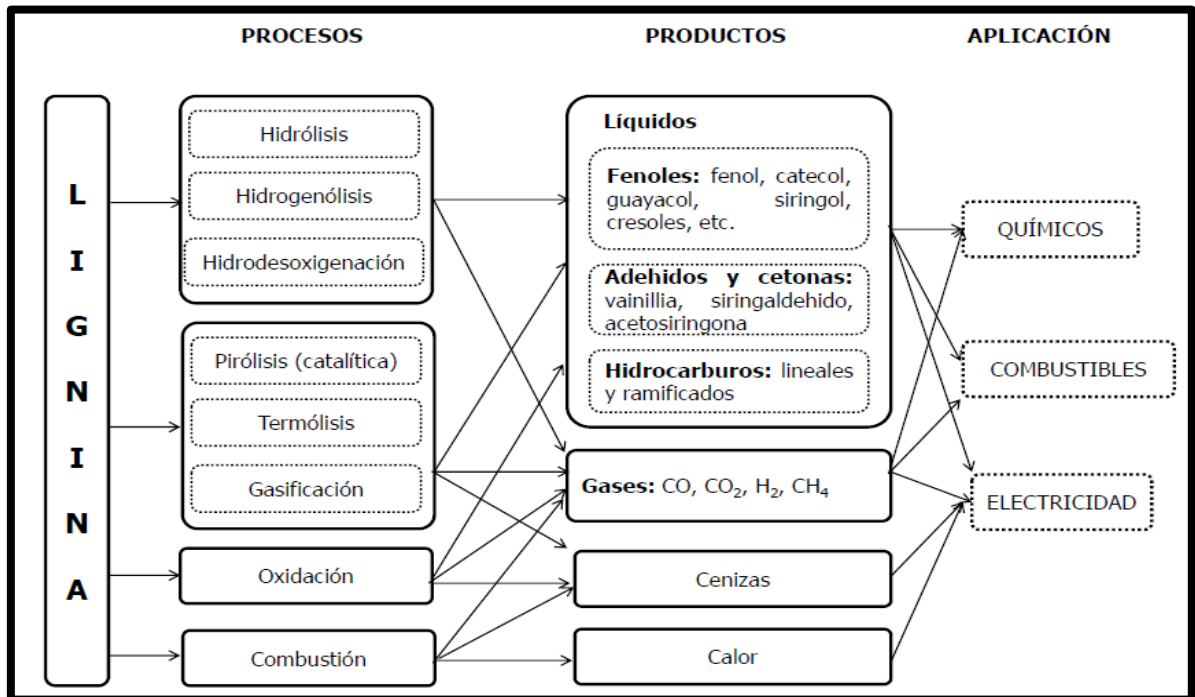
PROCESOS

PRODUCTOS

APLICACIÓN

L
I
G
N
I
N
A

Hidrólisis

Hidrogenólisis

Hidrodesoxigenación

Pirólisis (catalítica)

Termólisis

Gasificación

Oxidación

Combustión

Líquidos

Fenoles: fenol, catecol, guayacol, siringol, cresoles, etc.

Adehidos y cetonas: vainillia, siringaldehido, acetosiringona

Hidrocarburos: lineales y ramificados

Gases: CO, $CO_2$, $H_2$, $CH_4$

Cenizas

Calor

QUÍMICOS

COMBUSTIBLES

ELECTRICIDAD